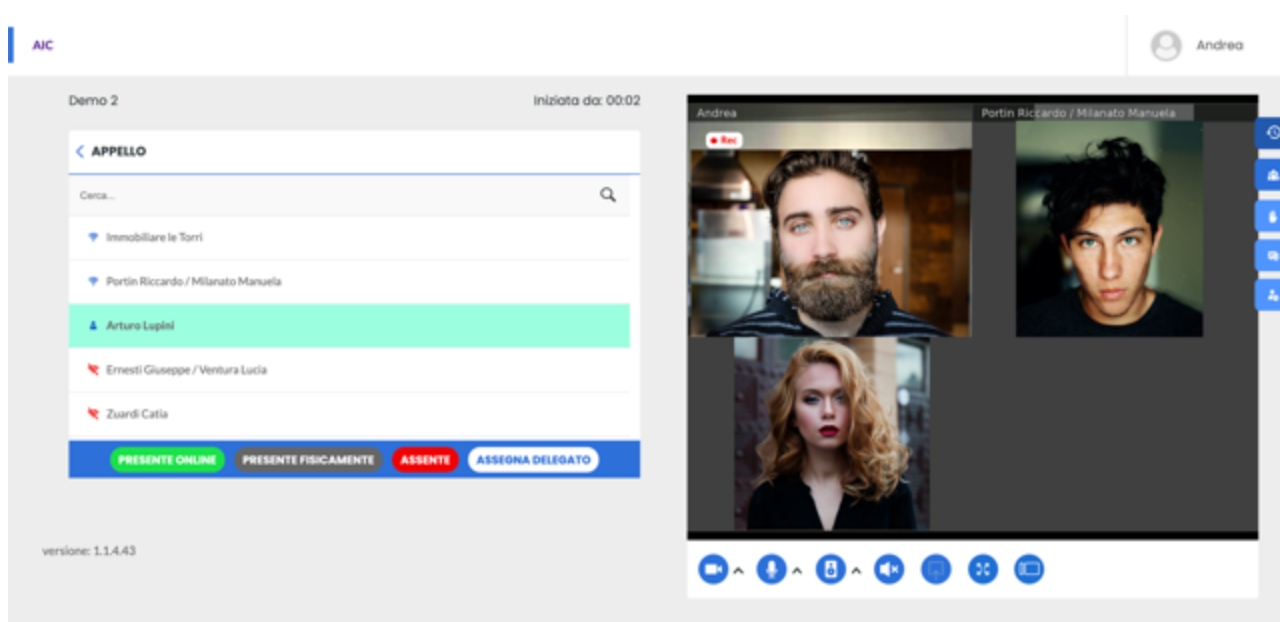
AIC

Andrea

Demo 2

Iniziata da: 00:02

APPELLO

Cerca...

Immobiliare le Torri

Portin Riccardo / Milanato Manuela

Arturo Lupini

Ernesti Giuseppe / Ventura Lucia

Zuardi Catia

PRESENTE ONLINE PRESENTE FISICAMENTE ASSENTE ASSEGNA DELEGATO

versione: 1.1.4.43

Andrea

Portin Riccardo / Milanato Manuela

Rec